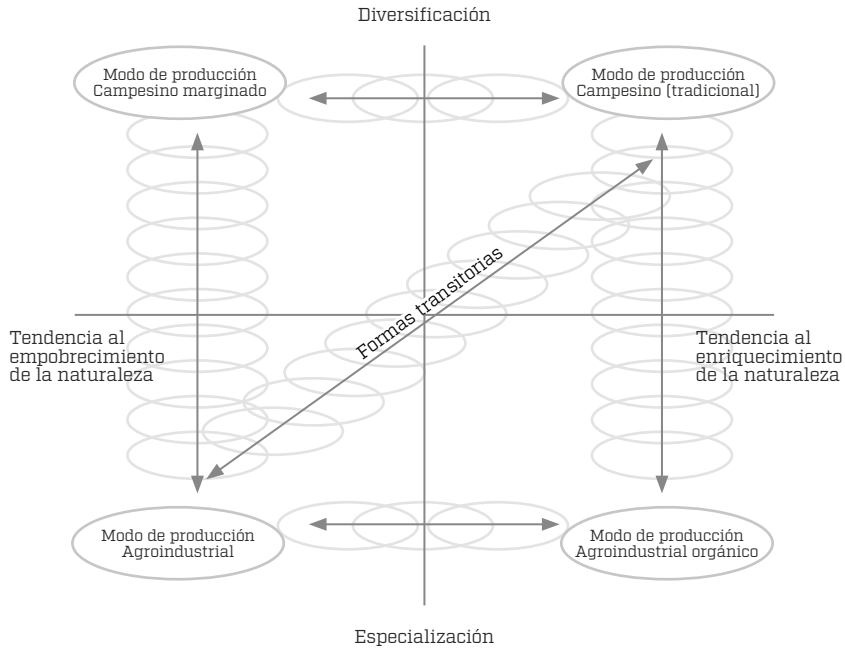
Diversificación

Modo de producción
Campesino marginado

Modo de producción
Campesino (tradicional)

Formas transitorias

Tendencia al
empobrecimiento
de la naturaleza

Tendencia al
enriquecimiento
de la naturaleza

Modo de producción
Agroindustrial

Modo de producción
Agroindustrial orgánico

Especialización